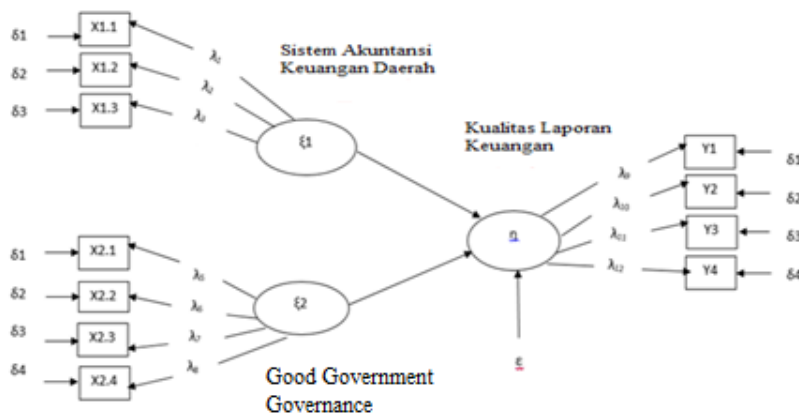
δ1
X1.1
δ2
X1.2
δ3
X1.3
$\lambda_1$
$\lambda_2$
$\lambda_3$
Sistem Akuntansi Keuangan Daerah
ξ1
Kualitas Laporan Keuangan
η
$\lambda_9$
$\lambda_{10}$
$\lambda_{11}$
$\lambda_{12}$
Y1
Y2
Y3
Y4
δ1
δ2
δ3
δ4
δ1
X2.1
δ2
X2.2
δ3
X2.3
δ4
X2.4
$\lambda_5$
$\lambda_6$
$\lambda_7$
$\lambda_8$
ξ2
ε
Good Government Governance